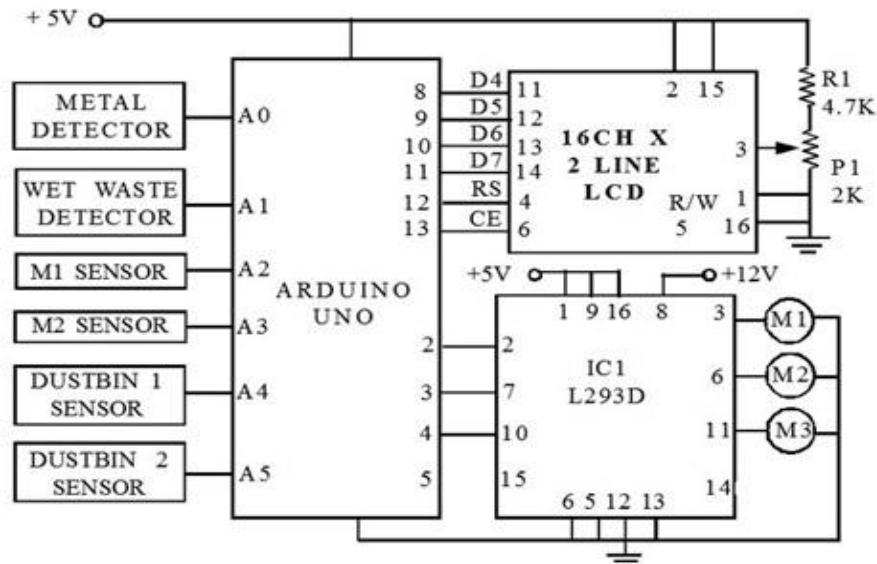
+ 5V

METAL DETECTOR
WET WASTE DETECTOR
M1 SENSOR
M2 SENSOR
DUSTBIN 1 SENSOR
DUSTBIN 2 SENSOR

A0
A1
A2
A3
A4
A5

ARDUINO UNO

8
9
10
11
12
13
2
3
4
5

D4
D5
D6
D7
RS
CE

11
12
13
14
4
6

16CH X 2 LINE LCD

2 15
3
R/W 1
5 16

R1 4.7K
P1 2K

+5V
+12V
1 9 16 8

IC1 L293D

2
7
10
15
3
6
11
14
6 5 12 13

M1
M2
M3